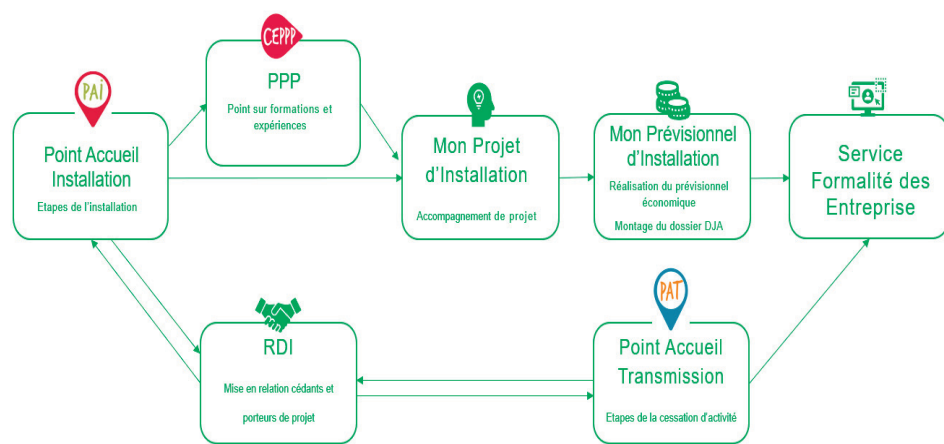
PAI

Point Accueil Installation

Etapes de l'installation

CEPPP

PPP

Point sur formations et expériences

Mon Projet d'Installation

Accompagnement de projet

Mon Prévisionnel d'Installation

Réalisation du prévisionnel économique

Montage du dossier DJA

Service Formalité des Entreprise

RDI

Mise en relation cédants et porteurs de projet

PAT

Point Accueil Transmission

Etapes de la cessation d'activité